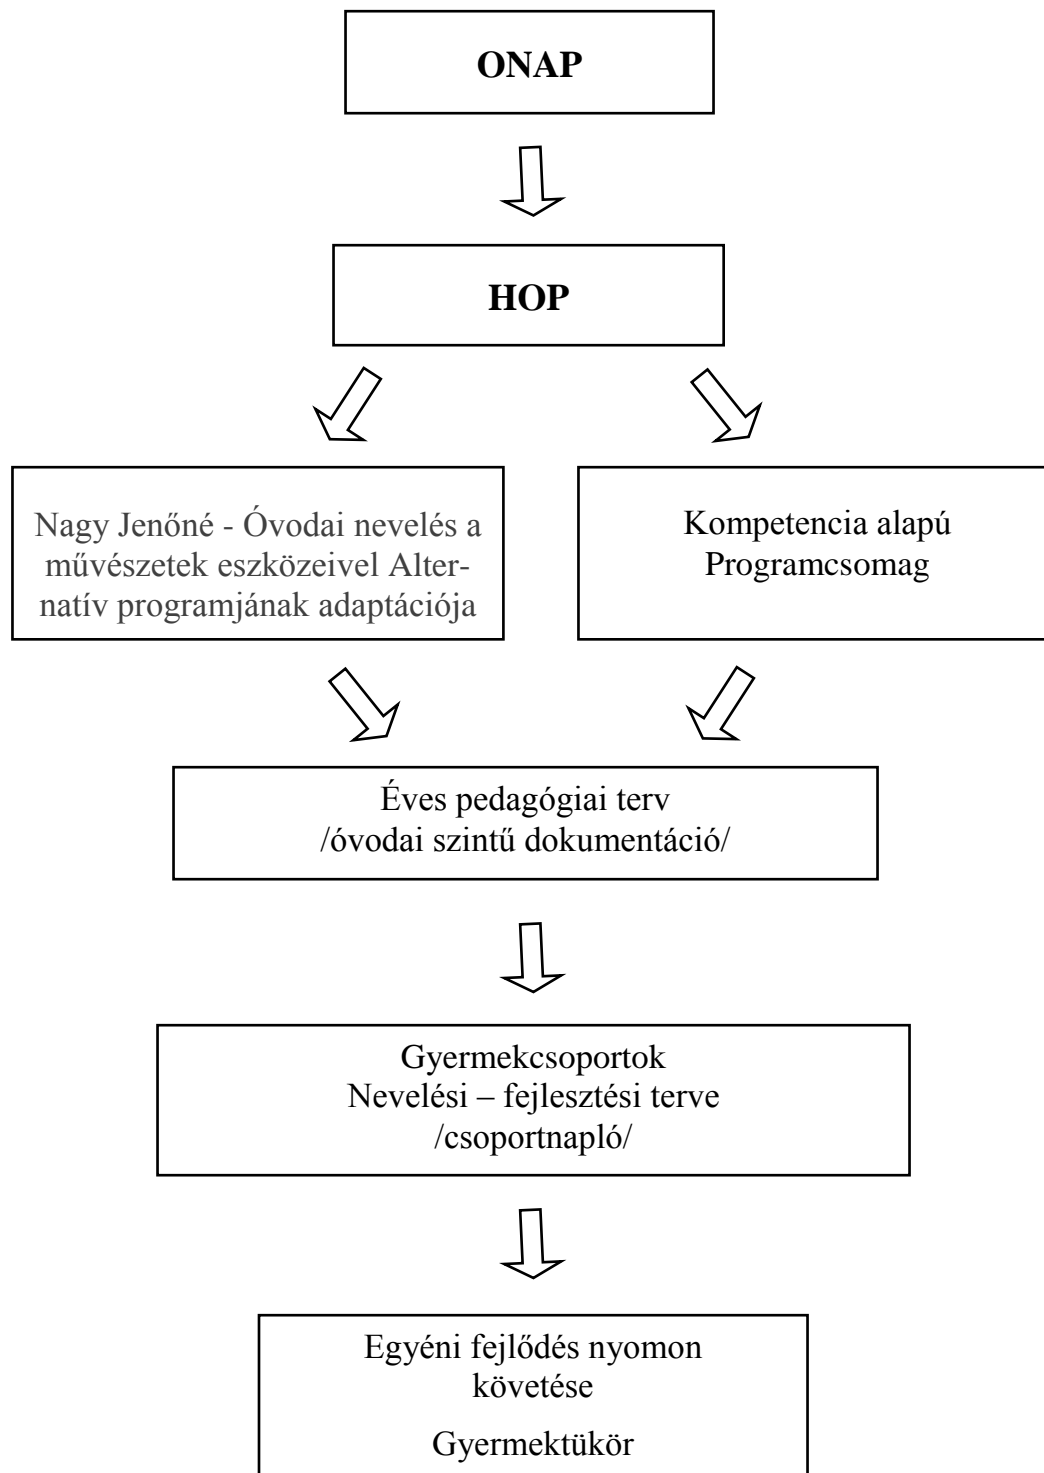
ONAP

HOP

Nagy Jenőné - Óvodai nevelés a művészetek eszközeivel Alternatív programjának adaptációja

Kompetencia alapú Programcsomag

Éves pedagógiai terv
/óvodai szintű dokumentáció/

Gyermekcsoportok
Nevelési – fejlesztési terve
/csoportnapló/

Egyéni fejlődés nyomon követése

Gyermektükör